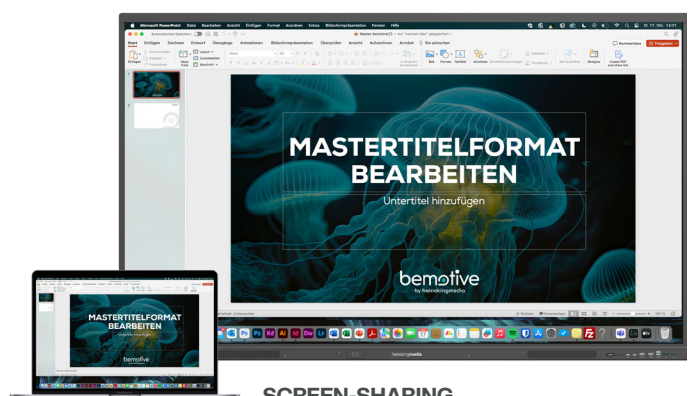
Microsoft PowerPoint Datei Bearbeiten Ansicht Einfügen Format Anordnen Extras Bildschirmpräsentation Fenster Hilfe

Start Einfügen Zeichnen Entwurf Übergänge Animationen Bildschirmpräsentation Überprüfen Ansicht Aufzeichnen Acrobat

Kommentare Freigeben

MASTERTITELFORMAT BEARBEITEN

Untertitel hinzufügen

bemotive
by heinekingmedia

MASTERTITELFORMAT BEARBEITEN

Untertitel hinzufügen

bemotive

heinekingmedia

SCREEN-SHARING